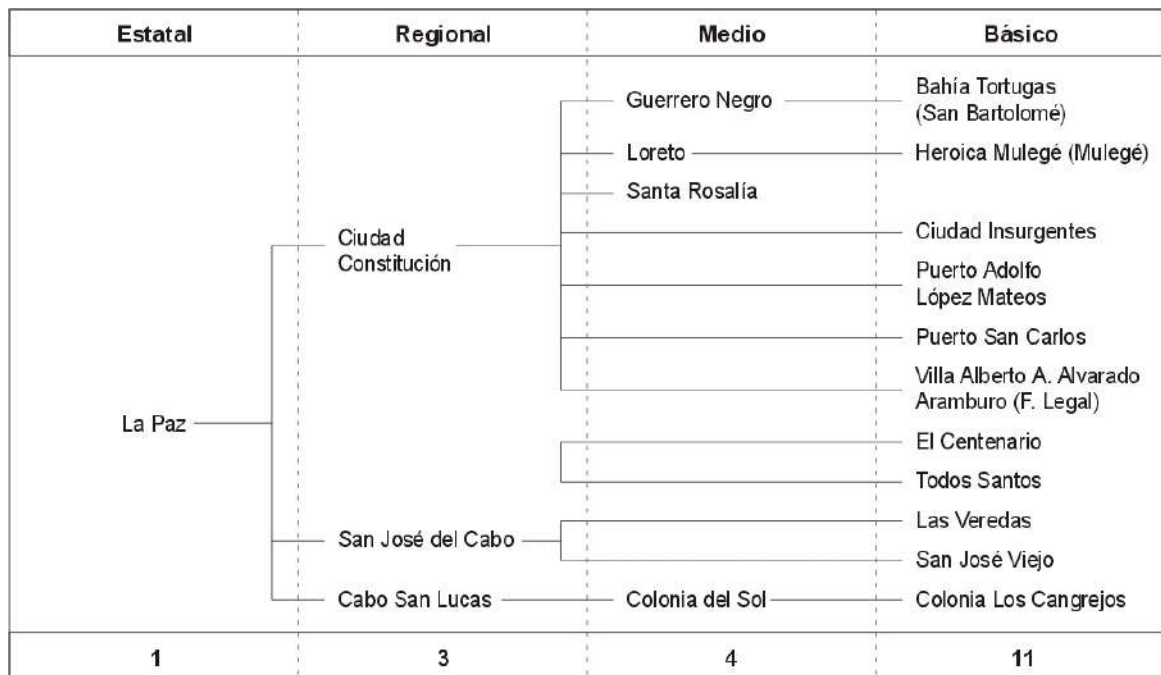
| Estatal | Regional | Medio | Básico |
|---|---|---|---|
| | | Guerrero Negro | Bahía Tortugas (San Bartolomé) |
| | | Loreto | Heroica Mulegé (Mulegé) |
| | | Santa Rosalía | |
| | Ciudad Constitución | | Ciudad Insurgentes |
| | | | Puerto Adolfo López Mateos |
| | | | Puerto San Carlos |
| | | | Villa Alberto A. Alvarado Aramburo (F. Legal) |
| La Paz | | | El Centenario |
| | | | Todos Santos |
| | San José del Cabo | | Las Veredas |
| | | | San José Viejo |
| | Cabo San Lucas | Colonia del Sol | Colonia Los Cangrejos |
| 1 | 3 | 4 | 11 |